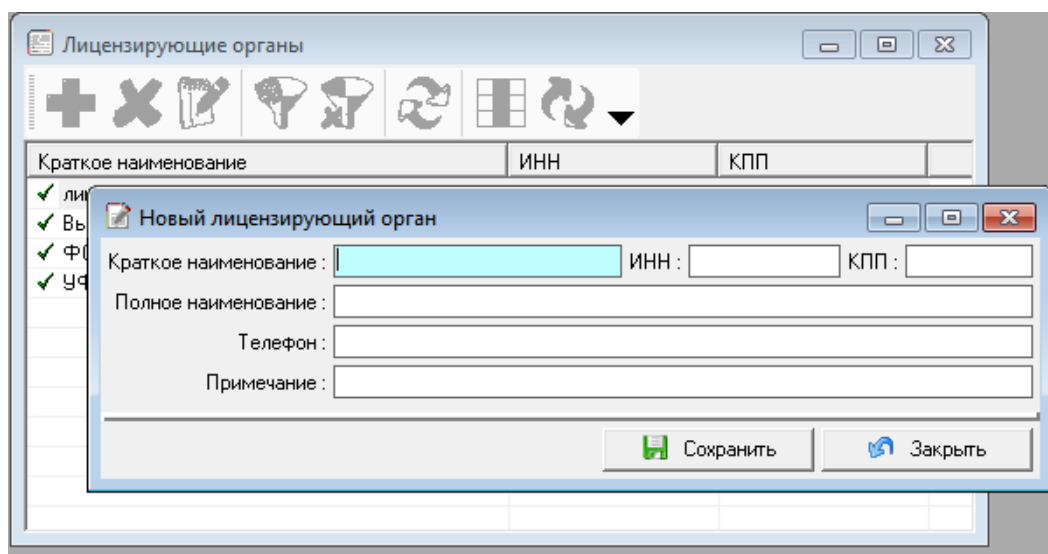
Лицензирующие органы

| Краткое наименование | ИНН | КПП |
|---|---|---|
| ли | | |
| Вь | | |
| ФС | | |
| УФ | | |

Новый лицензирующий орган

Краткое наименование : ИНН : КПП :

Полное наименование :

Телефон :

Примечание :

Сохранить Закрыть